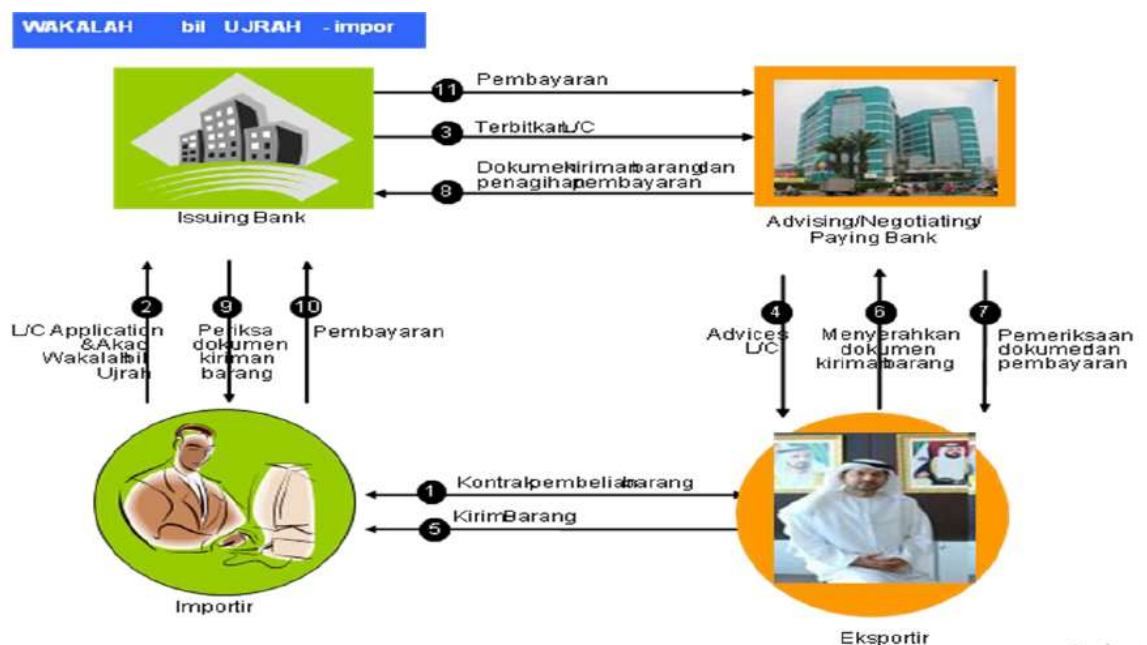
WAKALAH bil UJRAH - impor

11 Pembayaran

3 TerbitkanL/C

8 Dokumenkirimanbarangdan penagihanpembayaran

Issuing Bank

Advising/Negotiating/ Paying Bank

2 L/C Application &Akad Wakalahbil Ujrah

9 Periksa dokumen kiriman barang

10 Pembayaran

4 Advices L/C

6 Menyerahkan dokumen kirimanbarang

7 Pemeriksaan dokumendan pembayaran

1 Kontrakpembelianbarang

5 KirimBarang

Importir

Eksportir